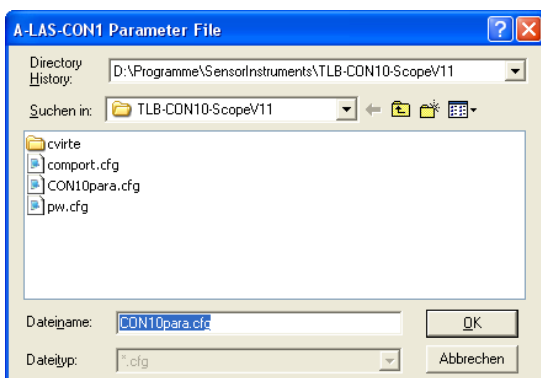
A-LAS-CON1 Parameter File

Directory History: D:\Programme\SensorInstruments\TLB-CON10-ScopeV11

Suchen in: TLB-CON10-ScopeV11

cvirte
comport.cfg
CON10para.cfg
pw.cfg

Dateiname: CON10para.cfg
OK

Dateityp: *.cfg
Abbrechen